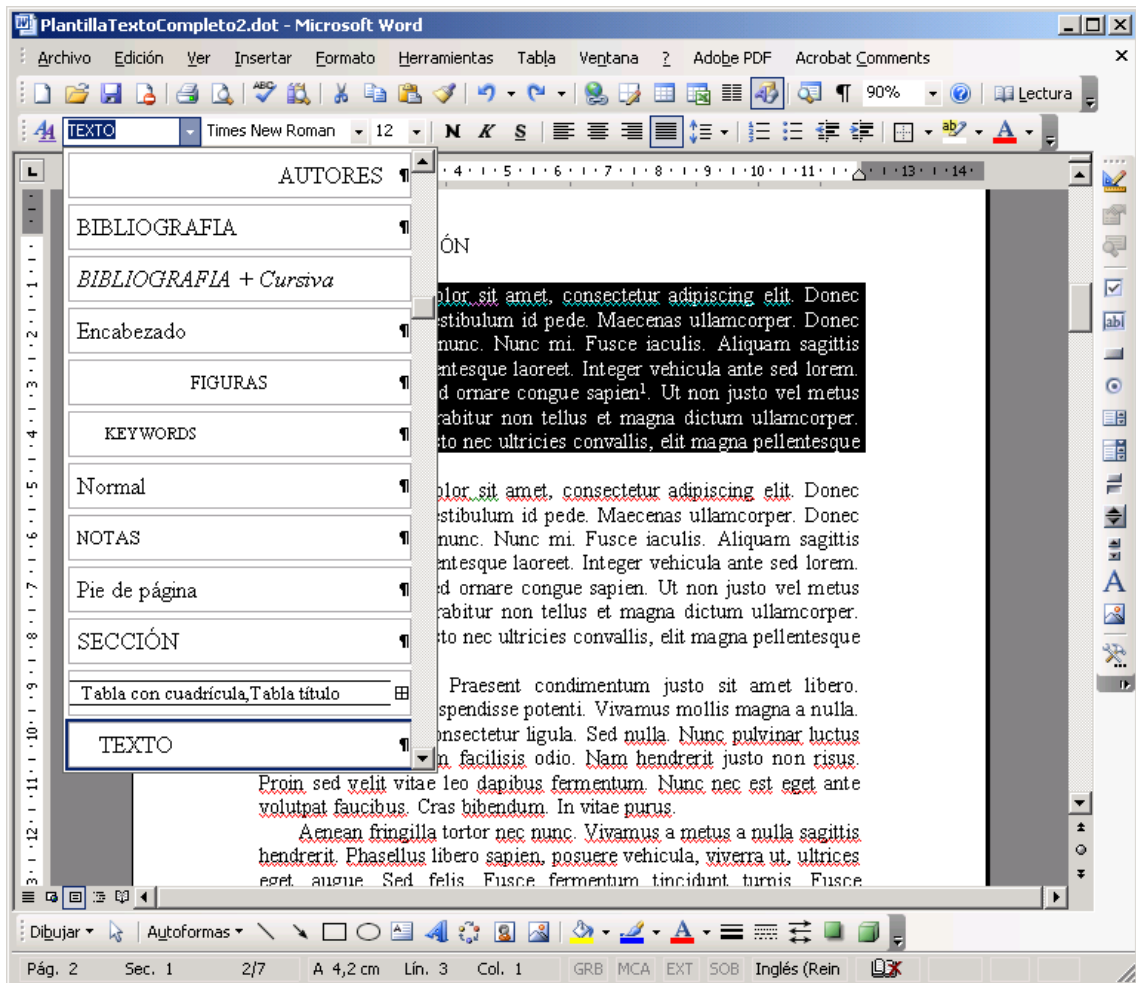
PlantillaTextoCompleto2.dot - Microsoft Word

Archivo Edición Ver Insertar Formato Herramientas Tabla Ventana ? Adobe PDF Acrobat Comments

90% Lectura

TEXTO Times New Roman 12 N K S

AUTORES ¶
BIBLIOGRAFIA ¶
*BIBLIOGRAFIA + Cursiva*
Encabezado ¶
FIGURAS ¶
KEYWORDS ¶
Normal ¶
NOTAS ¶
Pie de página ¶
SECCIÓN ¶
Tabla con cuadrícula,Tabla título
TEXTO ¶

ÓN

olor sit amet, consectetur adipiscing elit. Donec estibulum id pede. Maecenas ullamcorper. Donec nunc. Nunc mi. Fusce iaculis. Aliquam sagittis entesque laoreet. Integer vehicula ante sed lorem. d ornare congue sapien¹. Ut non justo vel metus rabitur non tellus et magna dictum ullamcorper. sto nec ultricies convallis, elit magna pellentesque

olor sit amet, consectetur adipiscing elit. Donec estibulum id pede. Maecenas ullamcorper. Donec nunc. Nunc mi. Fusce iaculis. Aliquam sagittis entesque laoreet. Integer vehicula ante sed lorem. d ornare congue sapien. Ut non justo vel metus rabitur non tellus et magna dictum ullamcorper. sto nec ultricies convallis, elit magna pellentesque

Praesent condimentum justo sit amet libero. spendisse potenti. Vivamus mollis magna a nulla. onsectetur ligula. Sed nulla. Nunc pulvinar luctus n, facilisis odio. Nam hendrerit justo non risus. Proin sed velit vitae leo dapibus fermentum. Nunc nec est eget ante volutpat faucibus. Cras bibendum. In vitae purus.

Aenean fringilla tortor nec nunc. Vivamus a metus a nulla sagittis hendrerit. Phasellus libero sapien, posuere vehicula, viverra ut, ultrices eget augue. Sed felis. Fusce fermentum tincidunt turpis. Fusce

Dibujar Autoformas

Pág. 2 Sec. 1 2/7 A 4,2 cm Lín. 3 Col. 1 GRB MCA EXT SOB Inglés (Rein